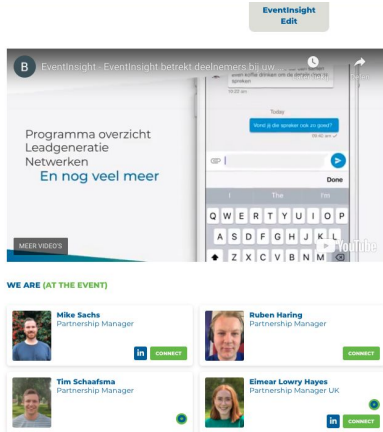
EventInsight Edit

B EventInsight - EventInsight betrekt deelnemers bij uw...

Delen

Today

Vond je die spreker ook zo goed?

Done

I The I'm

Q W E R T Y U I O P
A S D F G H J K L
Z X C V B N M

Programma overzicht
Leadgeneratie
Netwerken
En nog veel meer

MEER VIDEO'S

YouTube

WE ARE (AT THE EVENT)

Mike Sachs
Partnership Manager
in CONNECT

Ruben Haring
Partnership Manager
CONNECT

Tim Schaafsma
Partnership Manager

Eimear Lowry Hayes
Partnership Manager UK
in CONNECT